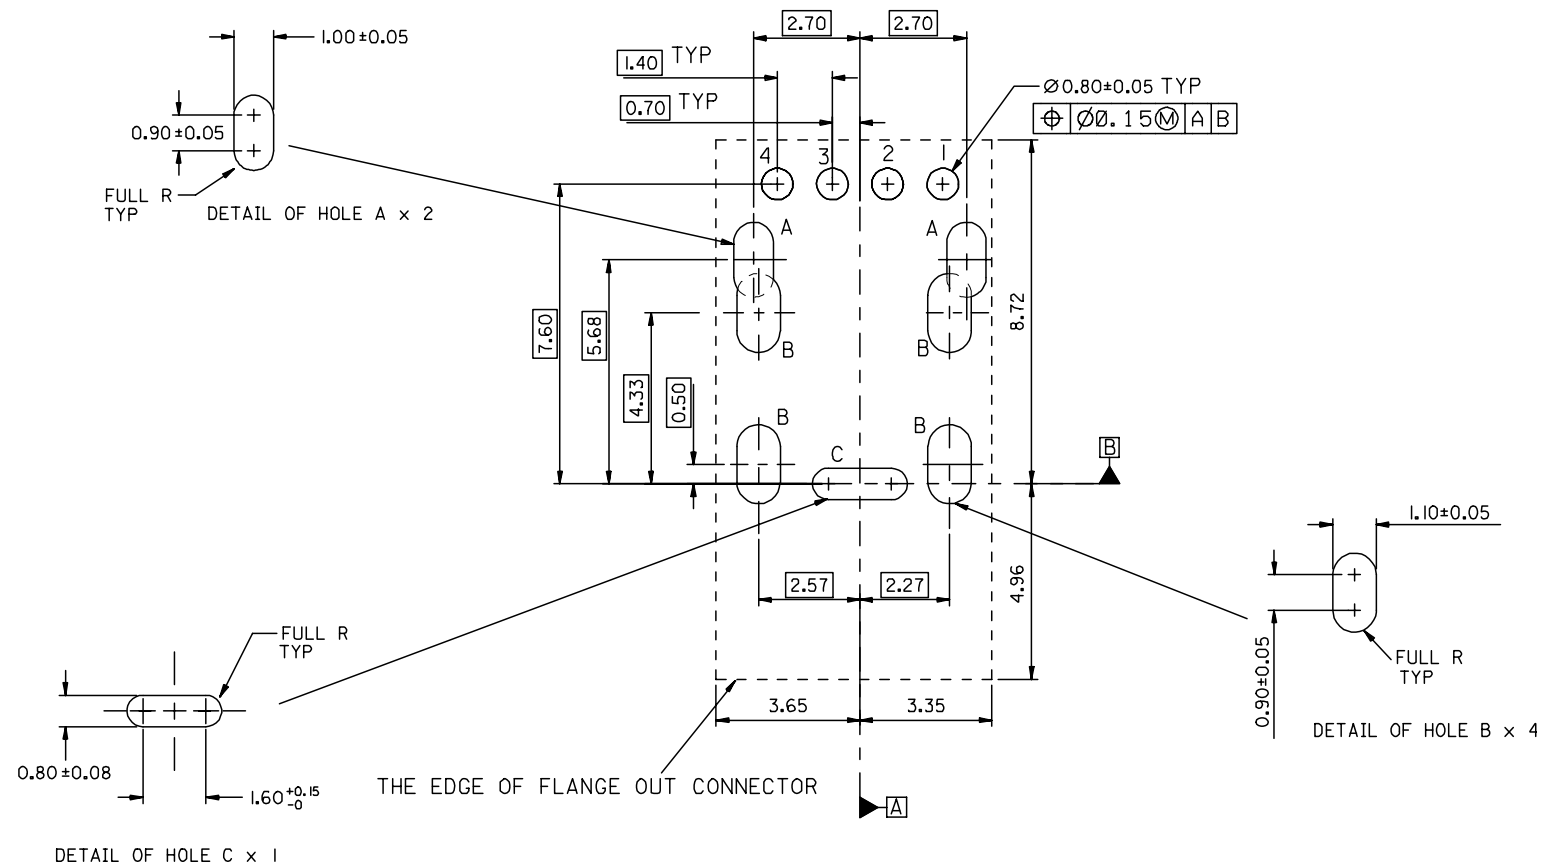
1.00±0.05

0.90±0.05

FULL R TYP

DETAIL OF HOLE A x 2

2.70

2.70

1.40 TYP

0.70 TYP

Ø0.80±0.05 TYP

⊕ Ø0.15Ⓜ A B

4 3 2 1

A

A

7.60

5.68

4.33

0.50

B

B

8.72

B

B

C

B

2.57

2.27

4.96

1.10±0.05

0.90±0.05

FULL R TYP

DETAIL OF HOLE B x 4

FULL R TYP

0.80±0.08

$1.60^{+0.15}_{-0}$

DETAIL OF HOLE C x 1

3.65

3.35

THE EDGE OF FLANGE OUT CONNECTOR

A